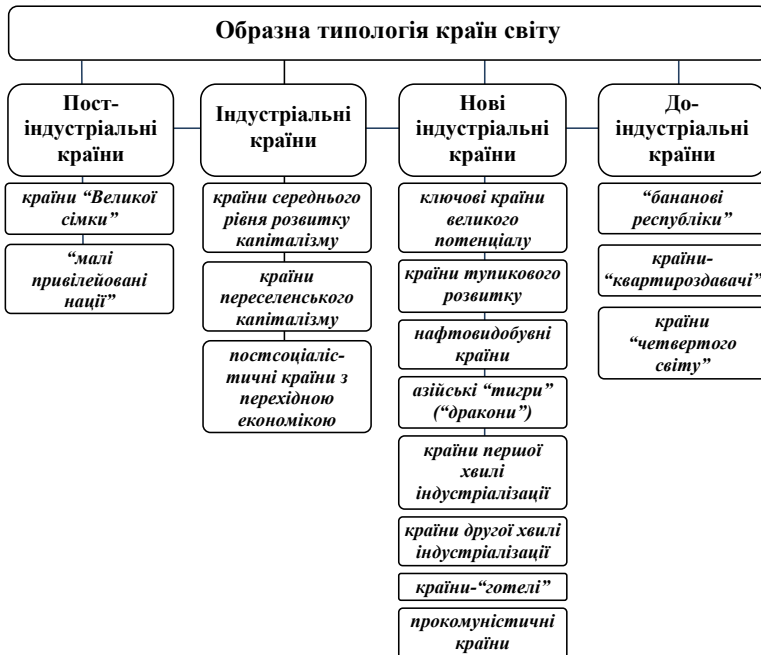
Образна типологія країн світу

Пост-індустріальні країни

країни "Великої сімки"

"малі привілейовані нації"

Індустріальні країни

країни середнього рівня розвитку капіталізму

країни переселенського капіталізму

постсоціаліс-тичні країни з перехідною економікою

Нові індустріальні країни

ключові країни великого потенціалу

країни тупикового розвитку

нафтовидобувні країни

азійські "тигри" ("дракони")

країни першої хвилі індустріалізації

країни другої хвилі індустріалізації

країни-"готелі"

прокомуністичні країни

До-індустріальні країни

"бананові республіки"

країни-"квартироздавачі"

країни "четвертого світу"